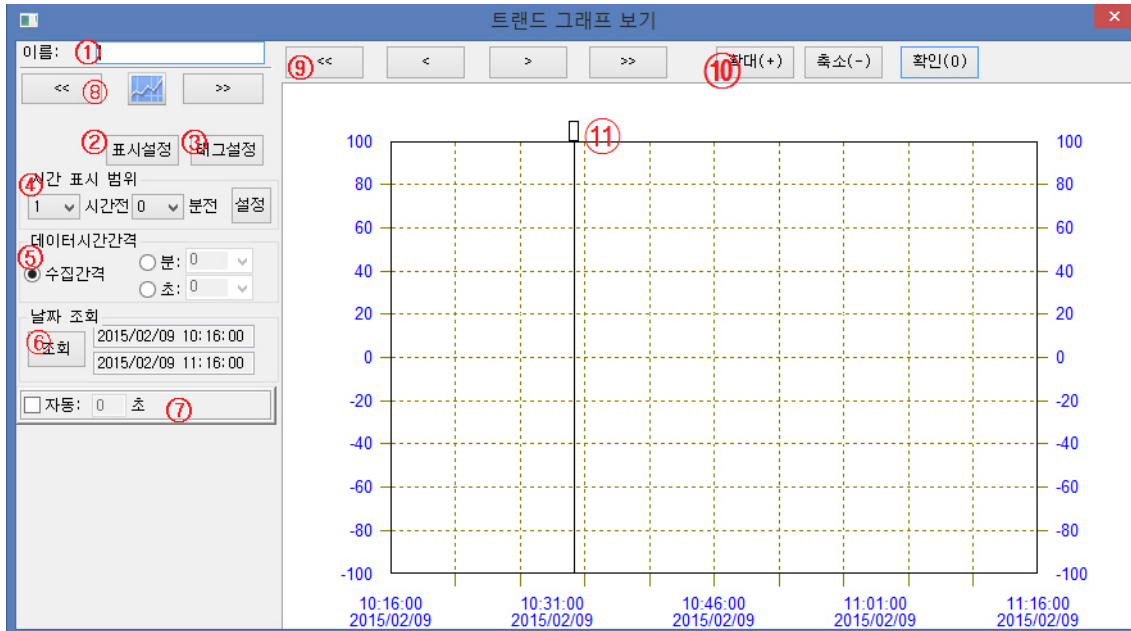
트랜드 그래프 보기

이름: ①

<< ⑧ >>

② 표시설정 ③ 태그설정

④ 시간 표시 범위
1 시간전 0 분전 설정

데이터시간간격
⑤
수집간격 분: 0
초: 0

날짜 조회
⑥ 조회 2015/02/09 10:16:00
2015/02/09 11:16:00

자동: 0 초 ⑦

⑨ << < > >> ⑩ 확대(+) 축소(-) 확인(0)

⑪

| 100 | 100 |
|---|---|
| 80 | 80 |
| 60 | 60 |
| 40 | 40 |
| 20 | 20 |
| 0 | 0 |
| -20 | -20 |
| -40 | -40 |
| -60 | -60 |
| -80 | -80 |
| -100 | -100 |

10:16:00 2015/02/09
10:31:00 2015/02/09
10:46:00 2015/02/09
11:01:00 2015/02/09
11:16:00 2015/02/09